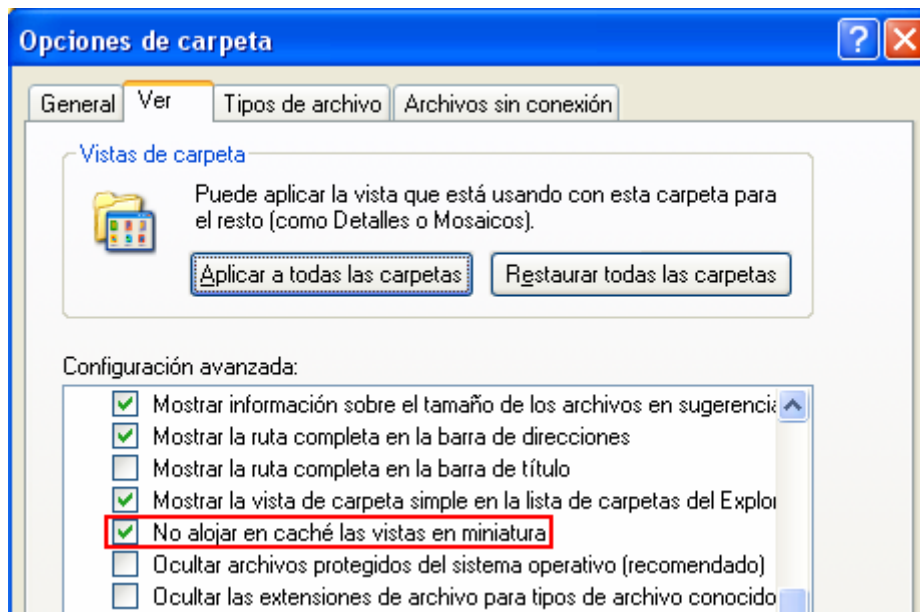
Opciones de carpeta

General | Ver | Tipos de archivo | Archivos sin conexión

Vistas de carpeta

Puede aplicar la vista que está usando con esta carpeta para el resto (como Detalles o Mosaicos).

Aplicar a todas las carpetas | Restaurar todas las carpetas

Configuración avanzada:

Mostrar información sobre el tamaño de los archivos en sugerencia

Mostrar la ruta completa en la barra de direcciones

Mostrar la ruta completa en la barra de título

Mostrar la vista de carpeta simple en la lista de carpetas del Explo

No alojar en caché las vistas en miniatura

Ocultar archivos protegidos del sistema operativo (recomendado)

Ocultar las extensiones de archivo para tipos de archivo conocido